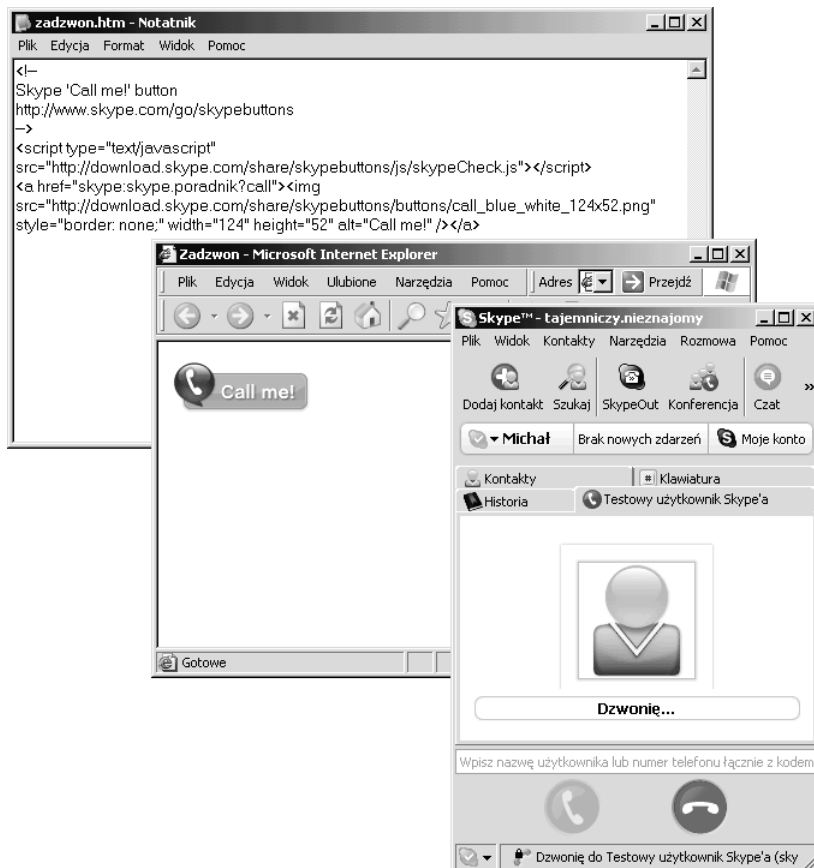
zadzwon.htm - Notatnik
Plik Edycja Format Widok Pomoc
<!–
Skype 'Call me!' button
http://www.skype.com/go/skypebuttons
–>
<script type="text/javascript" src="http://download.skype.com/share/skypebuttons/js/skypeCheck.js"></script>
<a href="skype:skype.poradnik?call"><img src="http://download.skype.com/share/skypebuttons/buttons/call_blue_white_124x52.png" style="border: none;" width="124" height="52" alt="Call me!" /></a>

Zadzwon - Microsoft Internet Explorer
Plik Edycja Widok Ulubione Narzędzia Pomoc Adres Przejdź
Call me!
Gotowe

Skype™ - tajemniczy.nieznajomy
Plik Widok Kontakty Narzędzia Rozmowa Pomoc
Dodaj kontakt Szukaj SkypeOut Konferencja Czat
Michał Brak nowych zdarzeń Moje konto
Kontakty Klawiatura
Historia Testowy użytkownik Skype'a
Dzwonię...
Wpisz nazwę użytkownika lub numer telefonu łącznie z kodem
Dzwonię do Testowy użytkownik Skype'a (sky